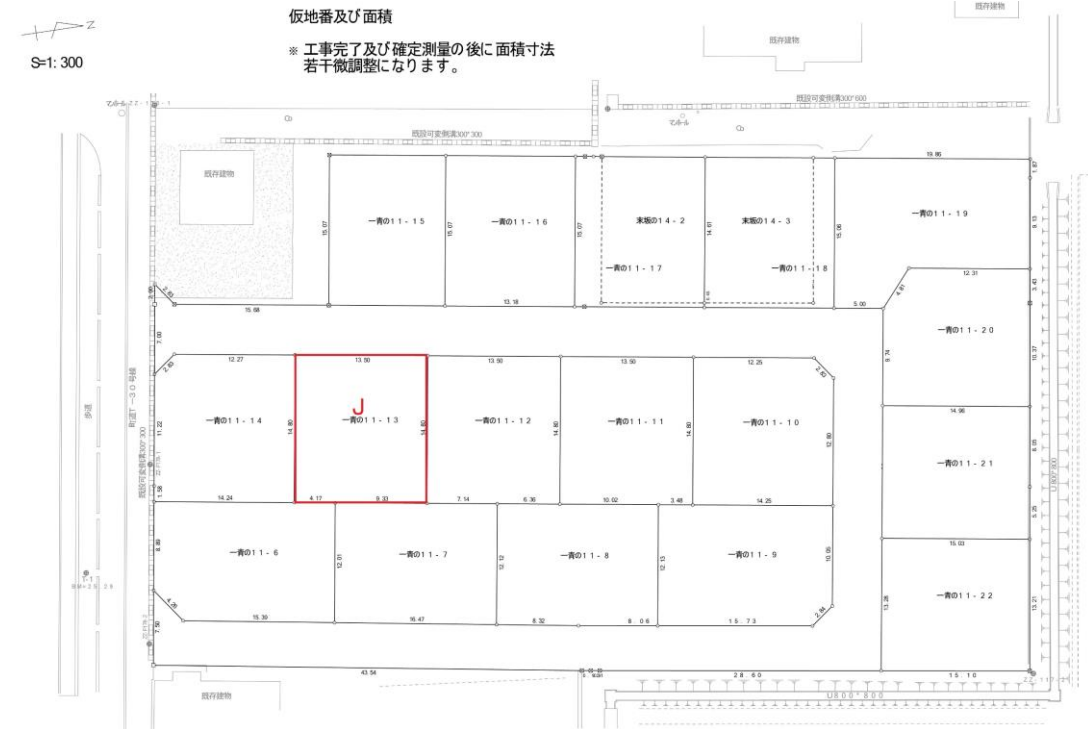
Z
S=1: 300

仮地番及び面積

※ 工事完了及び確定測量の後に面積寸法若干微調整になります。

既存建物
既存建物
既設可変側溝300*600
Cb
既設可変側溝300*300
マホール
Cb
既存建物

一青の１１－１５
一青の１１－１６
末坂の１４－２
末坂の１４－３
一青の１１－１７
一青の１１－１８
一青の１１－１９
一青の１１－２０
一青の１１－１４
J
一青の１１－１３
一青の１１－１２
一青の１１－１１
一青の１１－１０
一青の１１－２１
一青の１１－６
一青の１１－７
一青の１１－８
一青の１１－９
一青の１１－２２

町道T－３０号線
既設可変側溝300*300
歩道
U300*800
既存建物

15.07
15.07
15.07
14.61
15.66
19.86
1.67
9.13
13.18
15.68
2.85
5.00
4.81
12.31
3.43
7.00
12.27
13.50
13.50
13.50
12.25
2.83
9.74
10.37
2.83
11.22
14.80
14.80
14.80
14.80
12.80
14.96
8.05
1.36
14.24
4.17
8.33
7.14
6.36
10.02
3.48
14.25
8.89
12.01
12.12
12.13
10.06
5.26
15.03
4.26
15.39
16.47
8.32
8.06
15.73
2.84
13.28
13.21
7.50
43.54
28.60
15.10